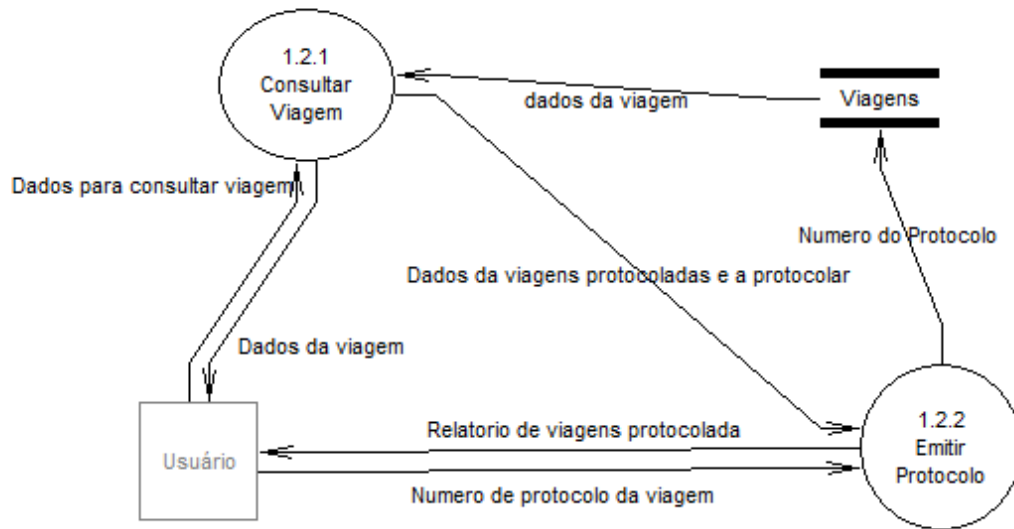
1.2.1
Consultar
Viagem

dados da viagem

Viagens

Dados para consultar viagem

Numero do Protocolo

Dados da viagens protocoladas e a protocolar

Dados da viagem

1.2.2
Emitir
Protocolo

Relatorio de viagens protocolada

Usuário

Numero de protocolo da viagem